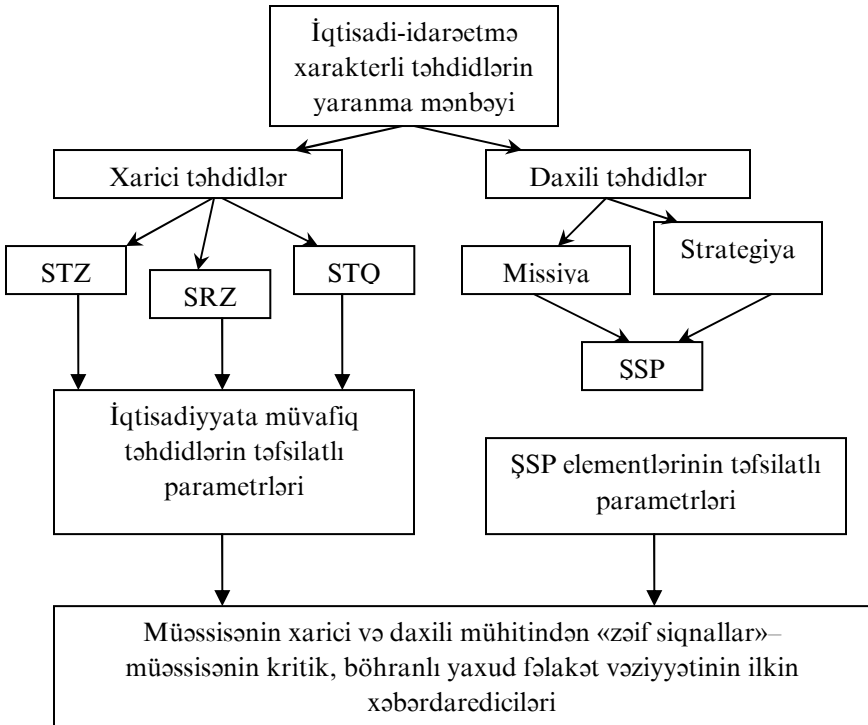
İqtisadi-idarəetmə xarakterli təhdidlərin yaranma mənbəyi

Xarici təhdidlər

Daxili təhdidlər

STZ

SRZ

STQ

Missiya

Strategiya

ŞSP

İqtisadiyyata müvafiq təhdidlərin təfsilatlı parametrləri

ŞSP elementlərinin təfsilatlı parametrləri

Müəssisənin xarici və daxili mühitindən «zəif siqnallar»– müəssisənin kritik, böhranlı yaxud fəlakət vəziyyətinin ilkin xəbərdaredicilərі